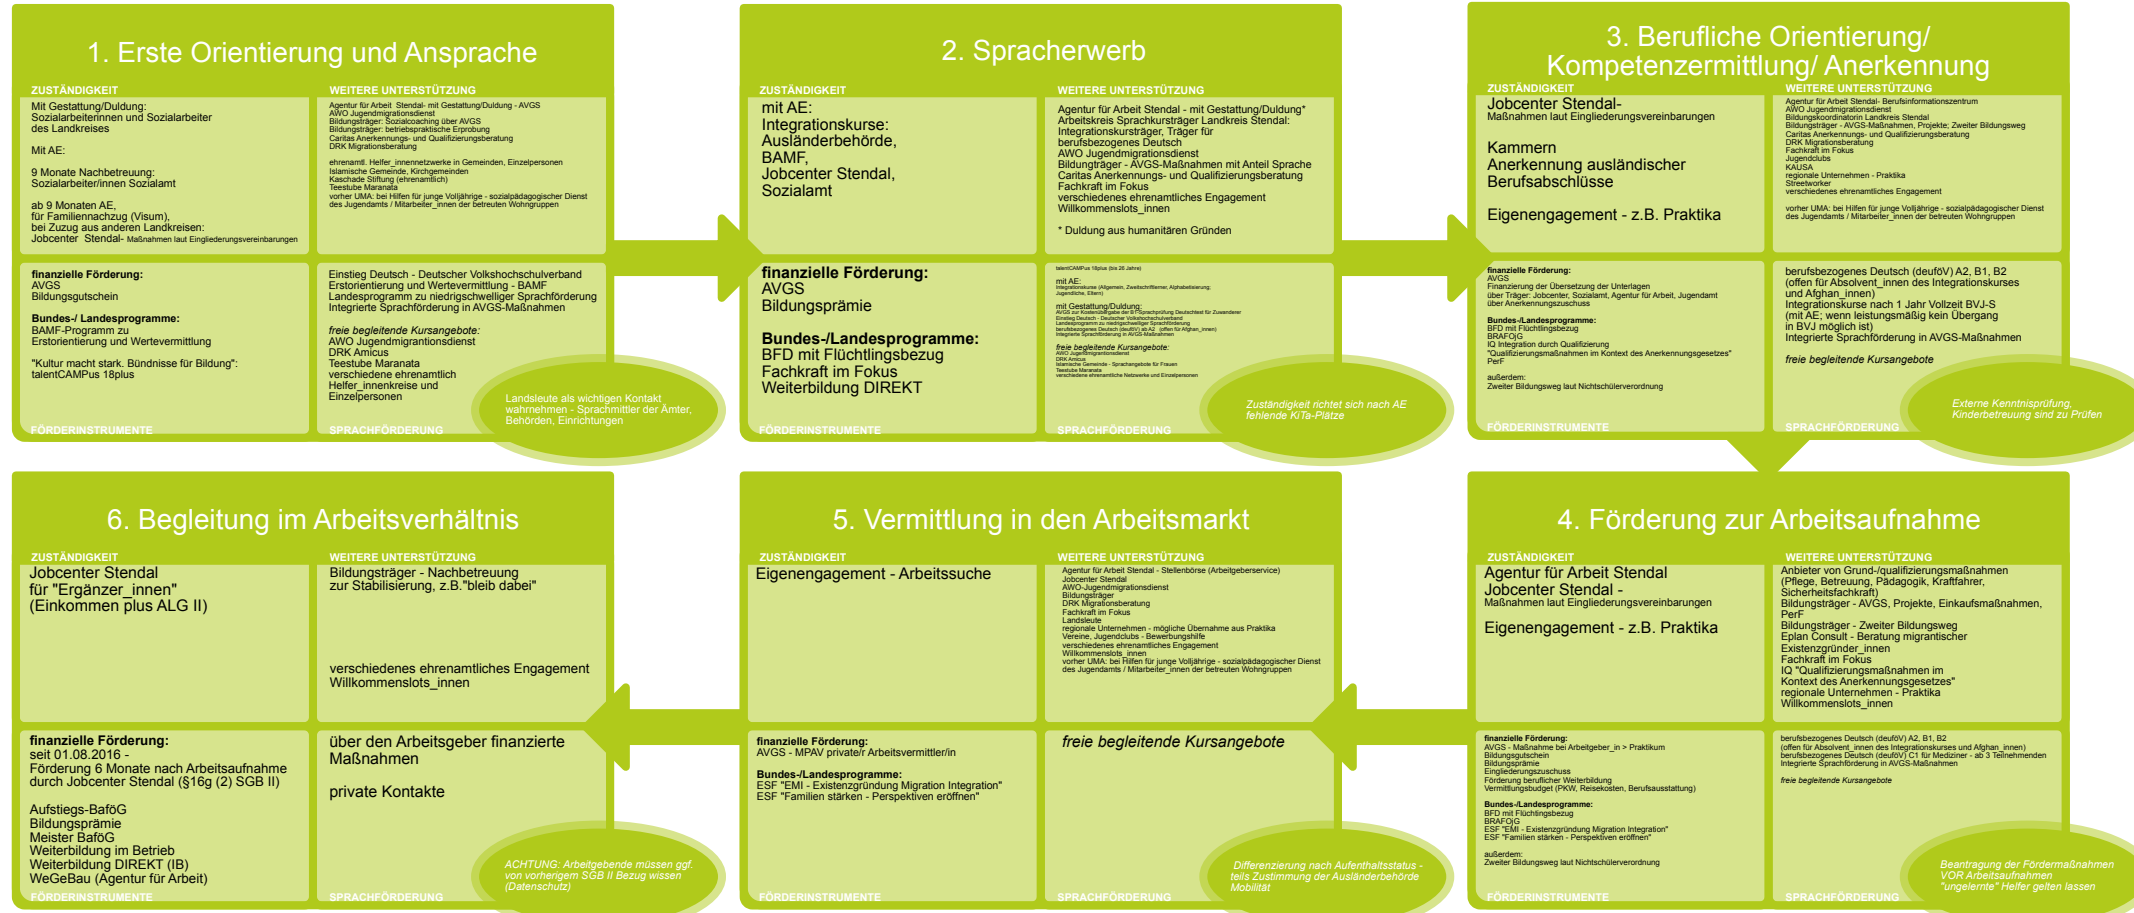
1. Erste Orientierung und Ansprache

ZUSTÄNDIGKEIT
Mit Gestattung/Duldung:
Sozialarbeiterinnen und Sozialarbeiter des Landkreises

Mit AE:

9 Monate Nachbetreuung:
Sozialarbeiter/innen Sozialamt

ab 9 Monaten AE,
für Familiennachzug (Visum),
bei Zuzug aus anderen Landkreisen:
Jobcenter Stendal- Maßnahmen laut Eingliederungsvereinbarungen

WEITERE UNTERSTÜTZUNG
Agentur für Arbeit Stendal- mit Gestattung/Duldung - AVGS
AWO Jugendmigrationsdienst
Bildungsträger: Sozialcoaching über AVGS
Bildungsträger: betriebspraktische Erprobung
Caritas Anerkennungs- und Qualifizierungsberatung
DRK Migrationsberatung

ehrenamtl. Helfer_innennetzwerke in Gemeinden, Einzelpersonen
Islamische Gemeinde, Kirchgemeinden
Kaschade Stiftung (ehrenamtlich)
Teestube Maranata
vorher UMA: bei Hilfen für junge Volljährige - sozialpädagogischer Dienst des Jugendamts / Mitarbeiter_innen der betreuten Wohngruppen

finanzielle Förderung:
AVGS
Bildungsgutschein

Bundes-/ Landesprogramme:
BAMF-Programm zu Erstorientierung und Wertevermittlung

"Kultur macht stark. Bündnisse für Bildung":
talentCAMPus 18plus

FÖRDERINSTRUMENTE

Einstieg Deutsch - Deutscher Volkshochschulverband
Erstorientierung und Wertevermittlung - BAMF
Landesprogramm zu niedrigschwelliger Sprachförderung
Integrierte Sprachförderung in AVGS-Maßnahmen

freie begleitende Kursangebote:
AWO Jugendmigrationsdienst
DRK Amicus
Teestube Maranata
verschiedene ehrenamtlich Helfer_innenkreise und Einzelpersonen

SPRACHFÖRDERUNG

Landsleute als wichtigen Kontakt wahrnehmen - Sprachmittler der Ämter, Behörden, Einrichtungen

2. Spracherwerb

ZUSTÄNDIGKEIT
mit AE:
Integrationskurse:
Ausländerbehörde,
BAMF,
Jobcenter Stendal,
Sozialamt

WEITERE UNTERSTÜTZUNG
Agentur für Arbeit Stendal - mit Gestattung/Duldung*
Arbeitskreis Sprachkursträger Landkreis Stendal:
Integrationskursträger, Träger für berufsbezogenes Deutsch
AWO Jugendmigrationsdienst
Bildungsträger - AVGS-Maßnahmen mit Anteil Sprache
Caritas Anerkennungs- und Qualifizierungsberatung
Fachkraft im Fokus
verschiedenes ehrenamtliches Engagement
Willkommenslots_innen

* Duldung aus humanitären Gründen

finanzielle Förderung:
AVGS
Bildungsprämie

Bundes-/Landesprogramme:
BFD mit Flüchtlingsbezug
Fachkraft im Fokus
Weiterbildung DIREKT

FÖRDERINSTRUMENTE

talentCAMPus 18plus (bis 26 Jahre)

mit AE:
Integrationskurse (Allgemein, Zweitschriftlerner, Alphabetisierung; Jugendliche, Eltern)

mit Gestattung/Duldung:
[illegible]
Einstieg Deutsch - Deutscher Volkshochschulverband
Landesprogramm zu niedrigschwelliger Sprachförderung
berufsbezogenes Deutsch (deuföV) ab A2 (offen für Afghan_innen)
Integrierte Sprachförderung in AVGS-Maßnahmen

freie begleitende Kursangebote:
AWO Jugendmigrationsdienst
DRK Amicus
Islamische Gemeinde - Sprachangebote für Frauen
Teestube Maranata
verschiedene ehrenamtliche Netzwerke und Einzelpersonen

SPRACHFÖRDERUNG

Zuständigkeit richtet sich nach AE fehlende KiTa-Plätze

3. Berufliche Orientierung/ Kompetenzermittlung/ Anerkennung

ZUSTÄNDIGKEIT
Jobcenter Stendal-
Maßnahmen laut Eingliederungsvereinbarungen

Kammern
Anerkennung ausländischer Berufsabschlüsse

Eigenengagement - z.B. Praktika

WEITERE UNTERSTÜTZUNG
Agentur für Arbeit Stendal- Berufsinformationszentrum
AWO Jugendmigrationsdienst
Bildungskoordinatorin Landkreis Stendal
Bildungsträger - AVGS-Maßnahmen, Projekte; Zweiter Bildungsweg
Caritas Anerkennungs- und Qualifizierungsberatung
DRK Migrationsberatung
Fachkraft im Fokus
Jugendclubs
KAUSA
regionale Unternehmen - Praktika
Streetworker
verschiedenes ehrenamtliches Engagement

vorher UMA: bei Hilfen für junge Volljährige - sozialpädagogischer Dienst des Jugendamts / Mitarbeiter_innen der betreuten Wohngruppen

finanzielle Förderung:
AVGS
Finanzierung der Übersetzung der Unterlagen
über Träger: Jobcenter, Sozialamt, Agentur für Arbeit, Jugendamt
über Anerkennungszuschuss

Bundes-/Landesprogramme:
BFD mit Flüchtlingsbezug
BRAFOJG
IQ Integration durch Qualifizierung
"Qualifizierungsmaßnahmen im Kontext des Anerkennungsgesetzes"
PerF

außerdem:
Zweiter Bildungsweg laut Nichtschülerverordnung

FÖRDERINSTRUMENTE

berufsbezogenes Deutsch (deuföV) A2, B1, B2
(offen für Absolvent_innen des Integrationskurses und Afghan_innen)
Integrationskurse nach 1 Jahr Vollzeit BVJ-S
(mit AE; wenn leistungsmäßig kein Übergang in BVJ möglich ist)
Integrierte Sprachförderung in AVGS-Maßnahmen

freie begleitende Kursangebote

SPRACHFÖRDERUNG

Externe Kenntnisprüfung, Kinderbetreuung sind zu Prüfen

6. Begleitung im Arbeitsverhältnis

ZUSTÄNDIGKEIT
Jobcenter Stendal
für "Ergänzer_innen"
(Einkommen plus ALG II)

WEITERE UNTERSTÜTZUNG
Bildungsträger - Nachbetreuung zur Stabilisierung, z.B."bleib dabei"

verschiedenes ehrenamtliches Engagement
Willkommenslots_innen

finanzielle Förderung:
seit 01.08.2016 -
Förderung 6 Monate nach Arbeitsaufnahme durch Jobcenter Stendal (§16g (2) SGB II)

Aufstiegs-BafőG
Bildungsprämie
Meister BaföG
Weiterbildung im Betrieb
Weiterbildung DIREKT (IB)
WeGeBau (Agentur für Arbeit)

FÖRDERINSTRUMENTE

über den Arbeitsgeber finanzierte Maßnahmen

private Kontakte

SPRACHFÖRDERUNG

ACHTUNG: Arbeitgebende müssen ggf. von vorherigem SGB II Bezug wissen (Datenschutz)

5. Vermittlung in den Arbeitsmarkt

ZUSTÄNDIGKEIT
Eigenengagement - Arbeitssuche

WEITERE UNTERSTÜTZUNG
Agentur für Arbeit Stendal - Stellenbörse (Arbeitgeberservice)
Jobcenter Stendal
AWO-Jugendmigrationsdienst
Bildungsträger
DRK Migrationsberatung
Fachkraft im Fokus
Landsleute
regionale Unternehmen - mögliche Übernahme aus Praktika
Vereine, Jugendclubs - Bewerbungshilfe
verschiedenes ehrenamtliches Engagement
Willkommenslots_innen
vorher UMA: bei Hilfen für junge Volljährige - sozialpädagogischer Dienst des Jugendamts / Mitarbeiter_innen der betreuten Wohngruppen

finanzielle Förderung:
AVGS - MPAV private/r Arbeitsvermittler/in

Bundes-/Landesprogramme:
ESF "EMI - Existenzgründung Migration Integration"
ESF "Familien stärken - Perspektiven eröffnen"

FÖRDERINSTRUMENTE

freie begleitende Kursangebote

SPRACHFÖRDERUNG

Differenzierung nach Aufenthaltsstatus - teils Zustimmung der Ausländerbehörde Mobilität

4. Förderung zur Arbeitsaufnahme

ZUSTÄNDIGKEIT
Agentur für Arbeit Stendal
Jobcenter Stendal -
Maßnahmen laut Eingliederungsvereinbarungen

Eigenengagement - z.B. Praktika

WEITERE UNTERSTÜTZUNG
Anbieter von Grund-/qualifizierungsmaßnahmen (Pflege, Betreuung, Pädagogik, Kraftfahrer, Sicherheitsfachkraft)
Bildungsträger - AVGS, Projekte, Einkaufsmaßnahmen, PerF
Bildungsträger - Zweiter Bildungsweg
Eplan Consult - Beratung migrantischer Existenzgründer_innen
Fachkraft im Fokus
IQ "Qualifizierungsmaßnahmen im Kontext des Anerkennungsgesetzes"
regionale Unternehmen - Praktika
Willkommenslots_innen

finanzielle Förderung:
AVGS - Maßnahme bei Arbeitgeber_in > Praktikum
Bildungsgutschein
Bildungsprämie
Eingliederungszuschuss
Förderung beruflicher Weiterbildung
Vermittlungsbudget (PKW, Reisekosten, Berufsausstattung)

Bundes-/Landesprogramme:
BFD mit Flüchtlingsbezug
BRAFOJG
ESF "EMI - Existenzgründung Migration Integration"
ESF "Familien stärken - Perspektiven eröffnen"

außerdem:
Zweiter Bildungsweg laut Nichtschülerverordnung

FÖRDERINSTRUMENTE

berufsbezogenes Deutsch (deuföV) A2, B1, B2
(offen für Absolvent_innen des Integrationskurses und Afghan_innen)
berufsbezogenes Deutsch (deuföV) C1 für Mediziner - ab 3 Teilnehmenden
Integrierte Sprachförderung in AVGS-Maßnahmen

freie begleitende Kursangebote

SPRACHFÖRDERUNG

Beantragung der Fördermaßnahmen VOR Arbeitsaufnahmen "ungelernte" Helfer gelten lassen